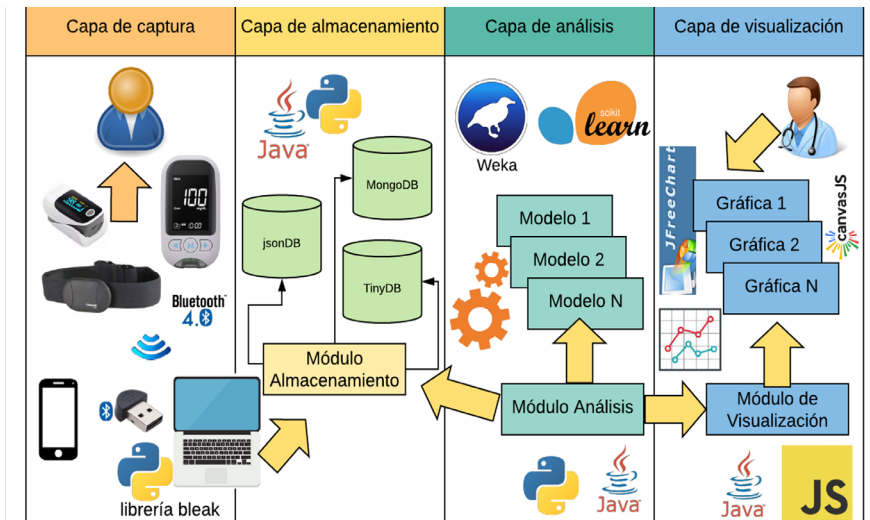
Capa de captura

Capa de almacenamiento

Capa de análisis

Capa de visualización

100

Bluetooth 4.0

librería bleak

Java

MongoDB

jsonDB

TinyDB

Módulo Almacenamiento

Weka

scikit learn

Modelo 1

Modelo 2

Modelo N

Módulo Análisis

Java

JFreeChart

canvasJS

Gráfica 1

Gráfica 2

Gráfica N

Módulo de Visualización

Java

JS